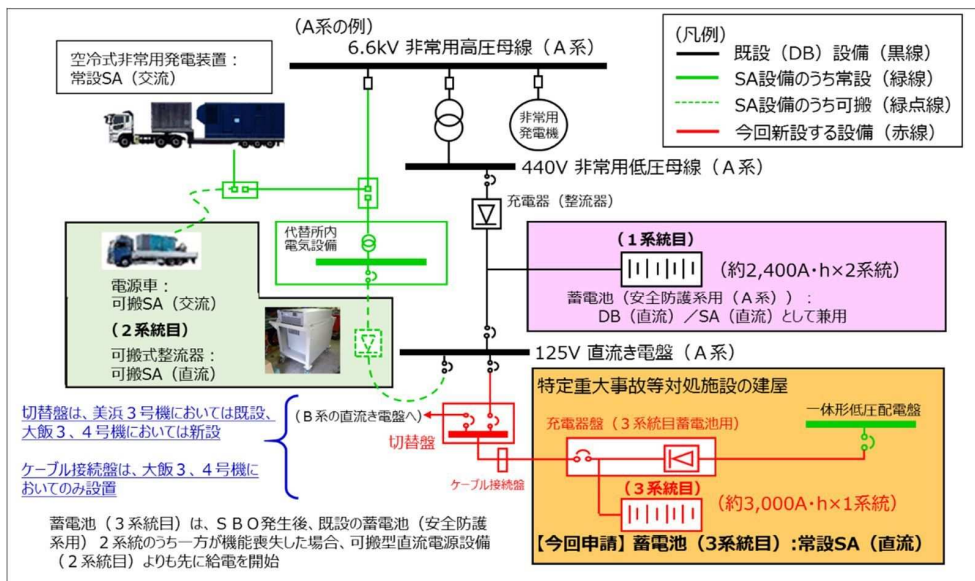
（A系の例）
6.6kV 非常用高圧母線（A系）

（凡例）
既設（DB）設備（黒線）
SA設備のうち常設（緑線）
SA設備のうち可搬（緑点線）
今回新設する設備（赤線）

空冷式非常用発電装置：
常設SA（交流）

非常用発電機

440V 非常用低圧母線（A系）

充電器（整流器）

代替所内電気設備

（1系統目）
（約2,400A・h×2系統）
蓄電池（安全防護系用（A系））：
DB（直流）／SA（直流）として兼用

電源車：
可搬SA（交流）

（2系統目）
可搬式整流器：
可搬SA（直流）

125V 直流き電盤（A系）

特定重大事故等対処施設の建屋

切替盤は、美浜３号機においては既設、大飯３、４号機においては新設

ケーブル接続盤は、大飯３、４号機においてのみ設置

（B系の直流き電盤へ）
切替盤

充電器盤（3系統目蓄電池用）
一体形低圧配電盤

ケーブル接続盤

（3系統目）
（約3,000A・h×1系統）

蓄電池（３系統目）は、ＳＢＯ発生後、既設の蓄電池（安全防護系用）２系統のうち一方が機能喪失した場合、可搬型直流電源設備（２系統目）よりも先に給電を開始

【今回申請】蓄電池（3系統目）:常設SA（直流）